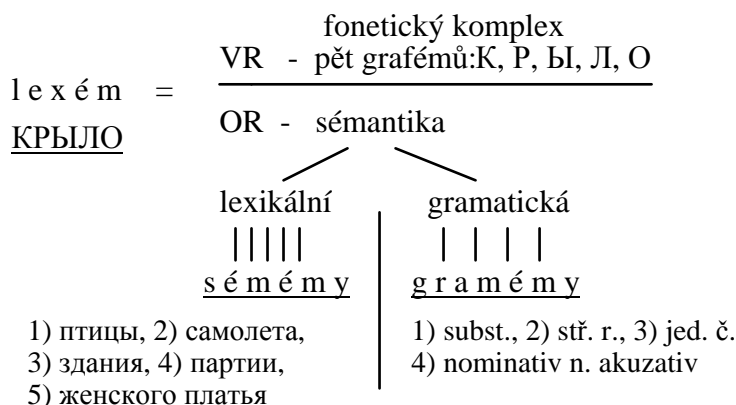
fonetický komplex

l e x é m =

КРЫЛО

VR - pět grafémů:К, Р, Ы, Л, О

OR - sémantika

lexikální

gramatická

s é m é m y

g r a m é m y

1) птицы, 2) самолета, 3) здания, 4) партии, 5) женского платья

1) subst., 2) stř. r., 3) jed. č. 4) nominativ n. akuzativ